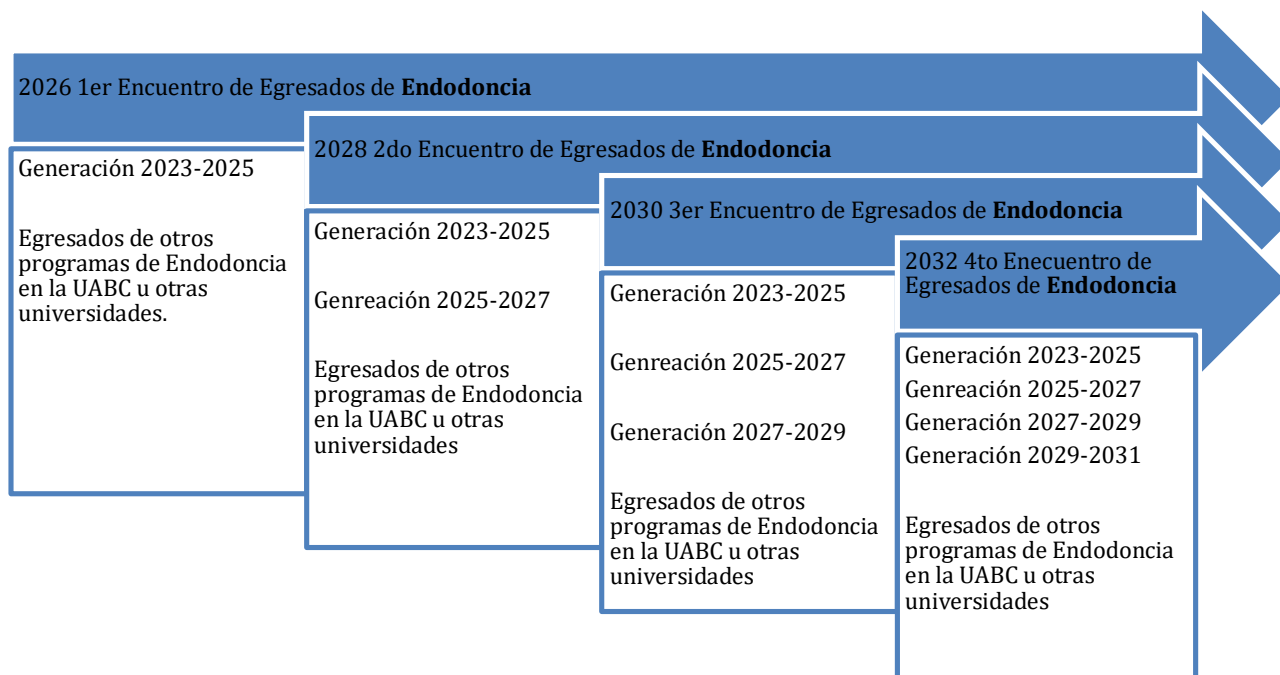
2026 1er Encuentro de Egresados de **Endodoncia**

Generación 2023-2025

Egresados de otros programas de Endodoncia en la UABC u otras universidades.

2028 2do Encuentro de Egresados de **Endodoncia**

Generación 2023-2025

Genreación 2025-2027

Egresados de otros programas de Endodoncia en la UABC u otras universidades

2030 3er Encuentro de Egresados de **Endodoncia**

Generación 2023-2025

Genreación 2025-2027

Generación 2027-2029

Egresados de otros programas de Endodoncia en la UABC u otras universidades

2032 4to Enecuentro de Egresados de **Endodoncia**

Generación 2023-2025
Genreación 2025-2027
Generación 2027-2029
Generación 2029-2031

Egresados de otros programas de Endodoncia en la UABC u otras universidades